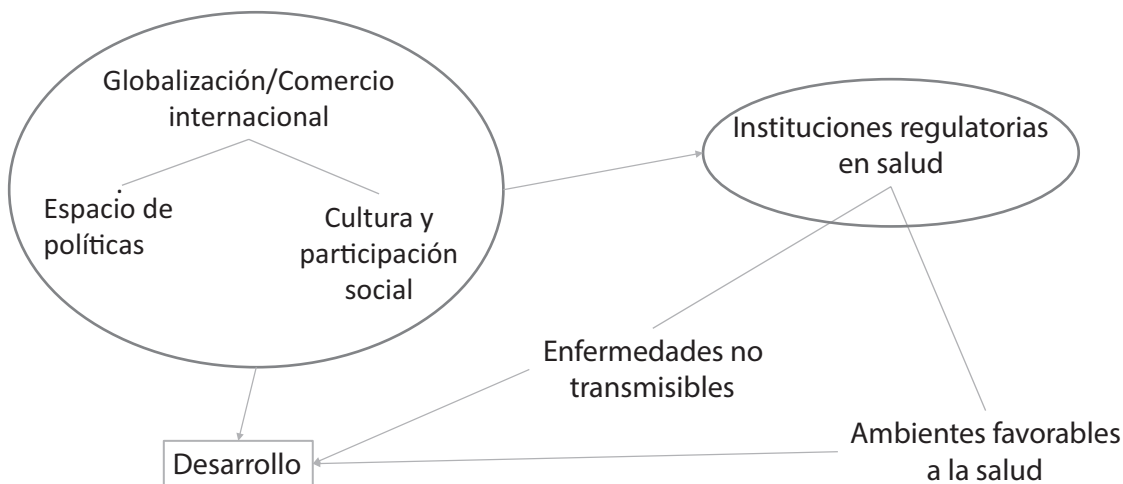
Globalización/Comercio internacional

Espacio de políticas

Cultura y participación social

Instituciones regulatorias en salud

Enfermedades no transmisibles

Ambientes favorables a la salud

Desarrollo